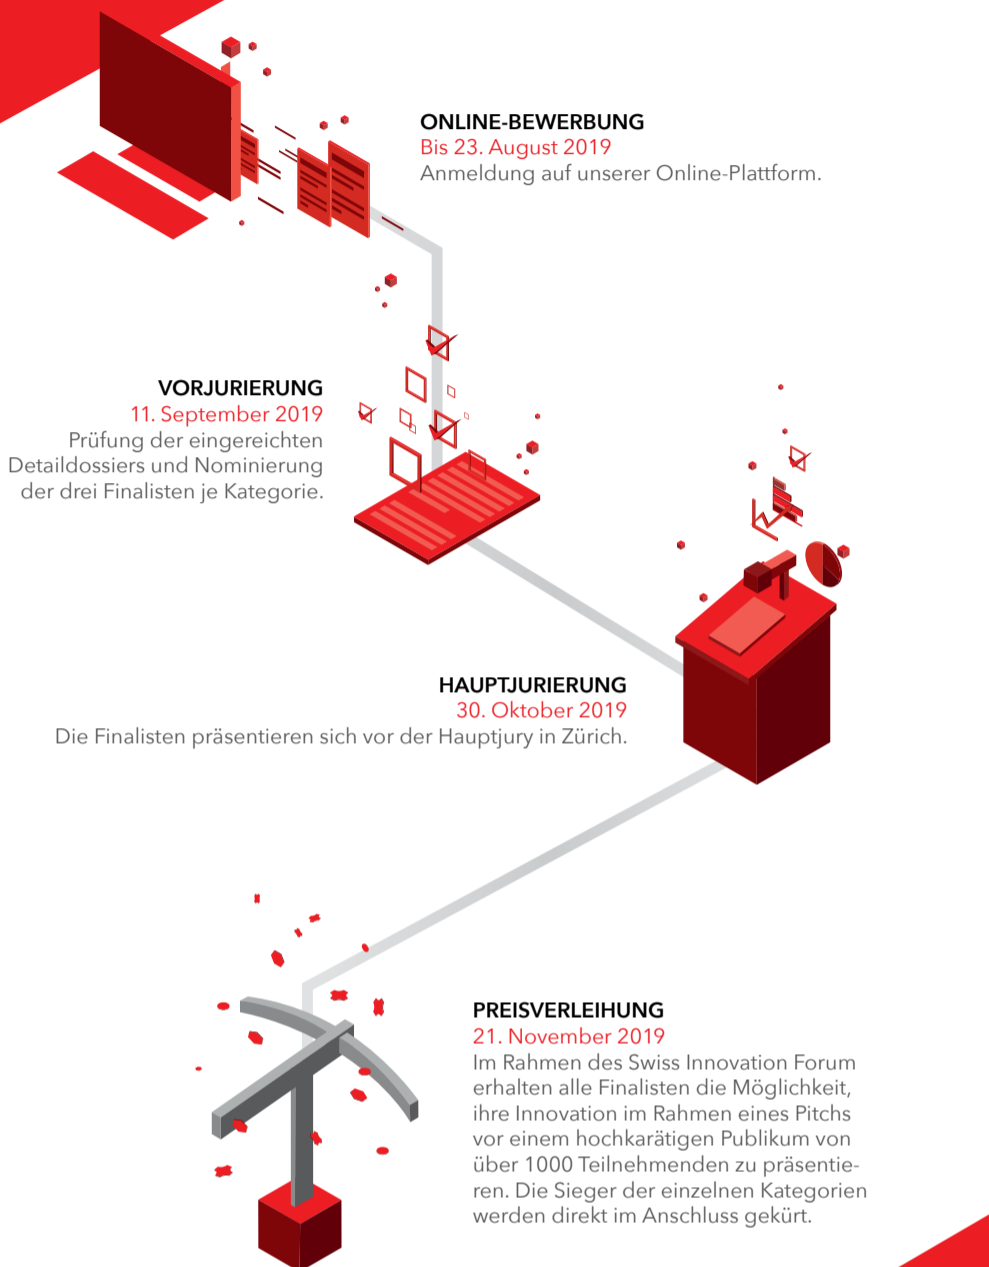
ONLINE-BEWERBUNG
Bis 23. August 2019
Anmeldung auf unserer Online-Plattform.

VORJURIERUNG
11. September 2019
Prüfung der eingereichten Detaildossiers und Nominierung der drei Finalisten je Kategorie.

HAUPTJURIERUNG
30. Oktober 2019
Die Finalisten präsentieren sich vor der Hauptjury in Zürich.

PREISVERLEIHUNG
21. November 2019
Im Rahmen des Swiss Innovation Forum erhalten alle Finalisten die Möglichkeit, ihre Innovation im Rahmen eines Pitchs vor einem hochkarätigen Publikum von über 1000 Teilnehmenden zu präsentieren. Die Sieger der einzelnen Kategorien werden direkt im Anschluss gekürt.